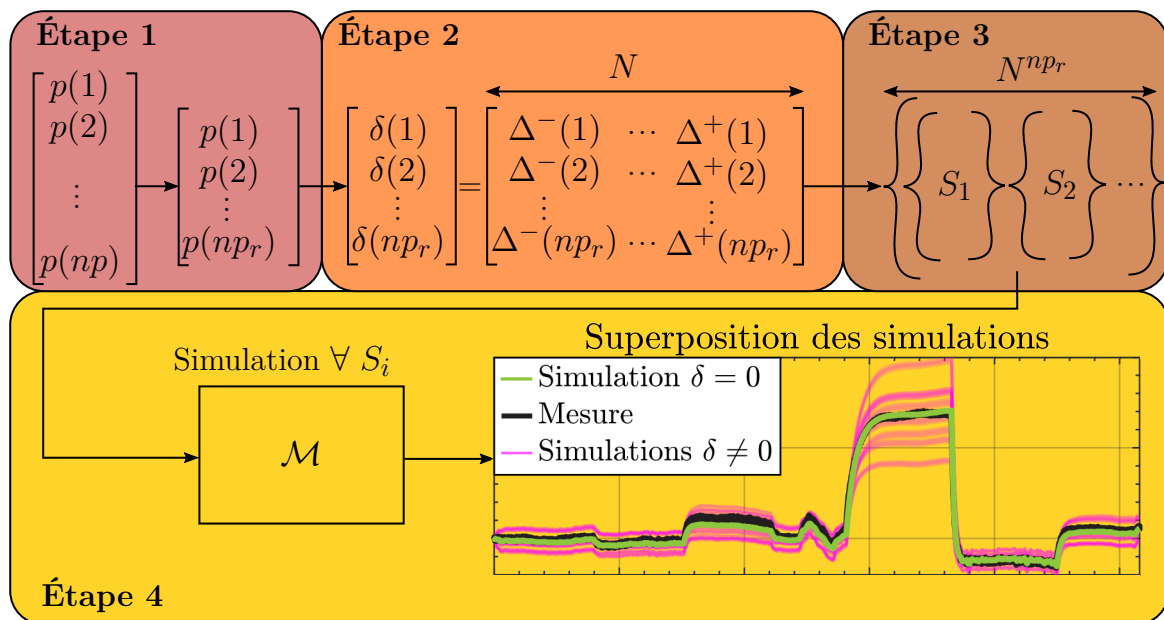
**Étape 1**

$\begin{bmatrix} p(1) \\ p(2) \\ \vdots \\ p(np) \end{bmatrix} \rightarrow \begin{bmatrix} p(1) \\ p(2) \\ \vdots \\ p(np_r) \end{bmatrix}$

**Étape 2**

$N$

$\begin{bmatrix} \delta(1) \\ \delta(2) \\ \vdots \\ \delta(np_r) \end{bmatrix} = \begin{bmatrix} \Delta^-(1) & \cdots & \Delta^+(1) \\ \Delta^-(2) & \cdots & \Delta^+(2) \\ \vdots & & \vdots \\ \Delta^-(np_r) & \cdots & \Delta^+(np_r) \end{bmatrix}$

**Étape 3**

$N^{np_r}$

$\{\{S_1\}\{S_2\}\cdots\}$

Simulation $\forall\ S_i$

$\mathcal{M}$

Superposition des simulations

Simulation $\delta = 0$

Mesure

Simulations $\delta \neq 0$

**Étape 4**